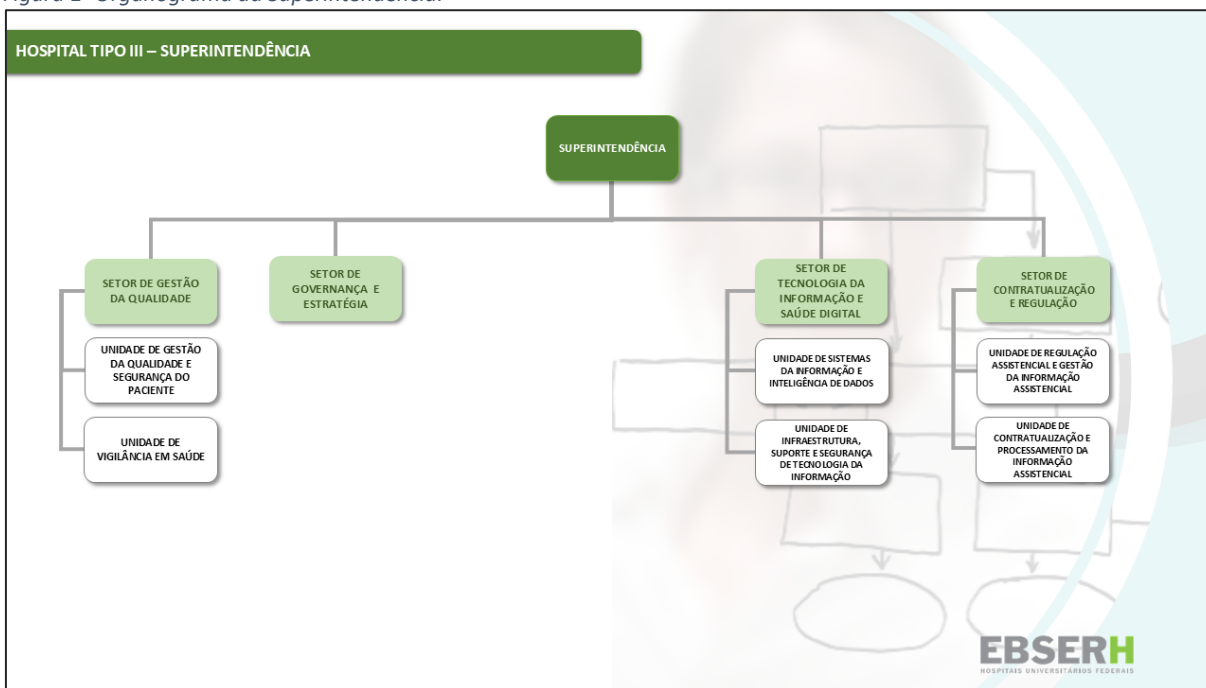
Figura 1- Organograma da Superintendência.

HOSPITAL TIPO III – SUPERINTENDÊNCIA

SUPERINTENDÊNCIA

SETOR DE GESTÃO DA QUALIDADE

UNIDADE DE GESTÃO DA QUALIDADE E SEGURANÇA DO PACIENTE

UNIDADE DE VIGILÂNCIA EM SAÚDE

SETOR DE GOVERNANÇA E ESTRATÉGIA

SETOR DE TECNOLOGIA DA INFORMAÇÃO E SAÚDE DIGITAL

UNIDADE DE SISTEMAS DA INFORMAÇÃO E INTELIGÊNCIA DE DADOS

UNIDADE DE INFRAESTRUTURA, SUPORTE E SEGURANÇA DE TECNOLOGIA DA INFORMAÇÃO

SETOR DE CONTRATUALIZAÇÃO E REGULAÇÃO

UNIDADE DE REGULAÇÃO ASSISTENCIAL E GESTÃO DA INFORMAÇÃO ASSISTENCIAL

UNIDADE DE CONTRATUALIZAÇÃO E PROCESSAMENTO DA INFORMAÇÃO ASSISTENCIAL

EBSERH
HOSPITAIS UNIVERSITÁRIOS FEDERAIS